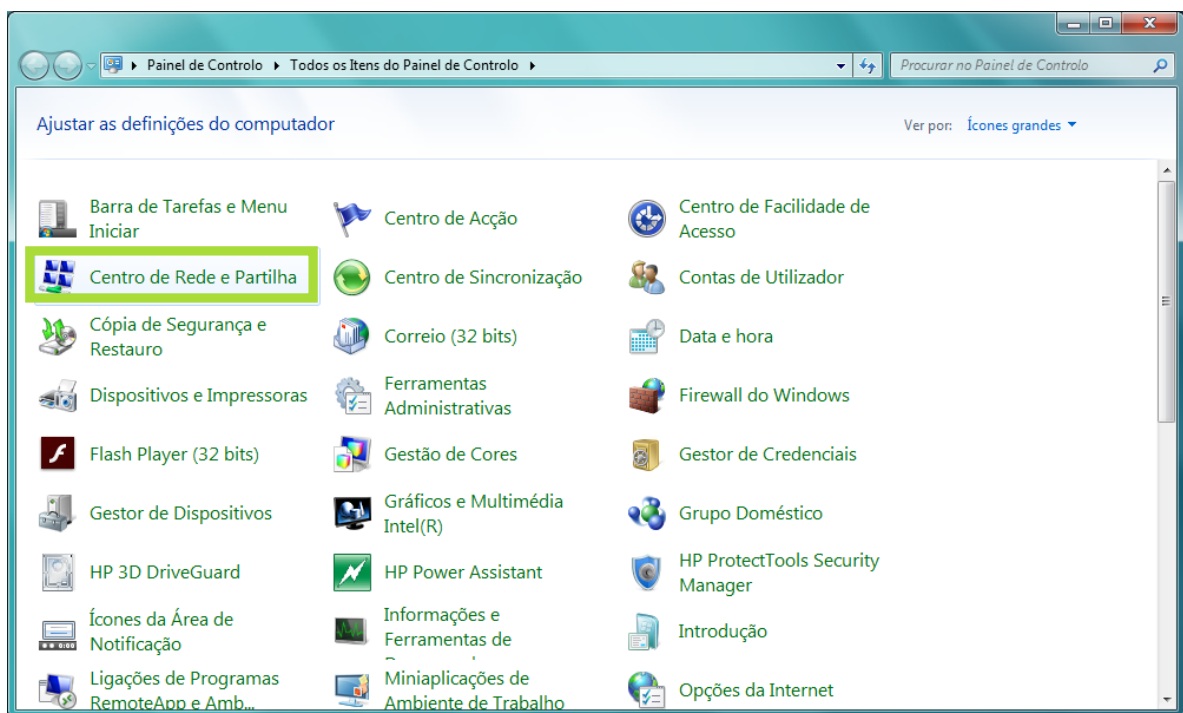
Painel de Controlo ▸ Todos os Itens do Painel de Controlo ▸

Procurar no Painel de Controlo

Ajustar as definições do computador

Ver por: Ícones grandes ▾

Barra de Tarefas e Menu Iniciar

Centro de Acção

Centro de Facilidade de Acesso

Centro de Rede e Partilha

Centro de Sincronização

Contas de Utilizador

Cópia de Segurança e Restauro

Correio (32 bits)

Data e hora

Dispositivos e Impressoras

Ferramentas Administrativas

Firewall do Windows

Flash Player (32 bits)

Gestão de Cores

Gestor de Credenciais

Gestor de Dispositivos

Gráficos e Multimédia Intel(R)

Grupo Doméstico

HP 3D DriveGuard

HP Power Assistant

HP ProtectTools Security Manager

Ícones da Área de Notificação

Informações e Ferramentas de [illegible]

Introdução

Ligações de Programas RemoteApp e Amb...

Miniaplicações de Ambiente de Trabalho

Opções da Internet